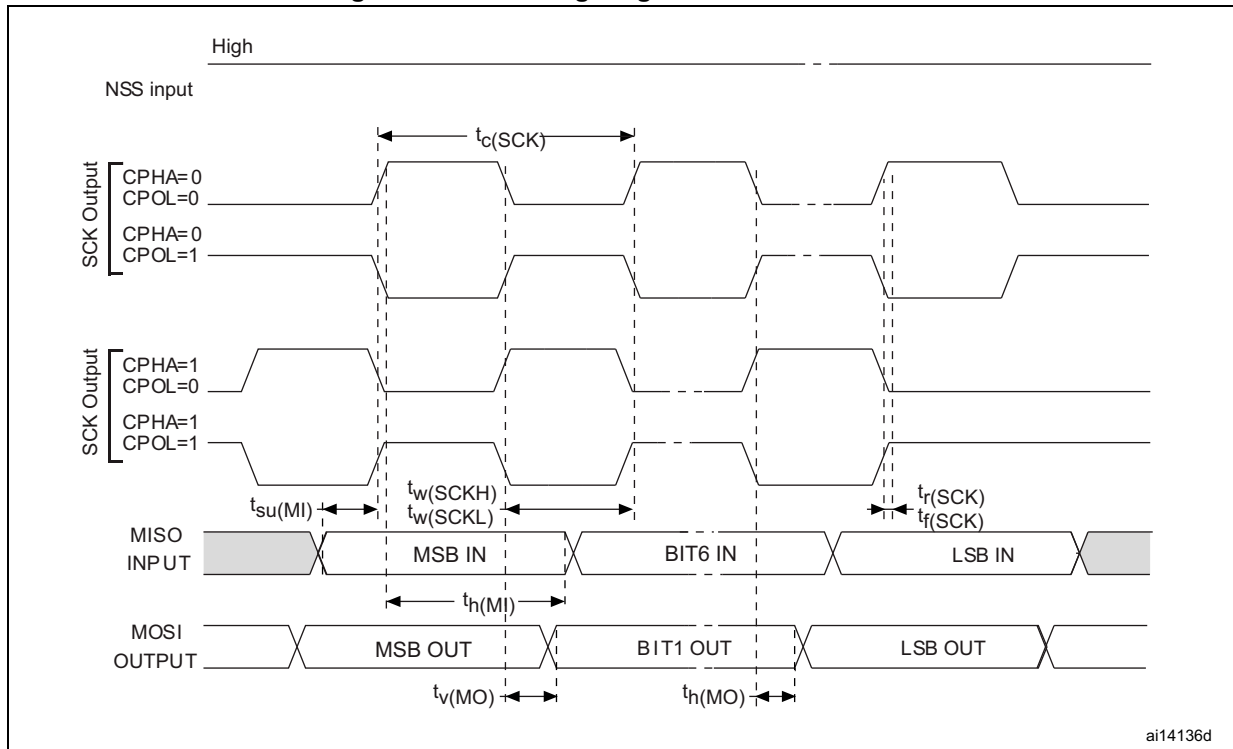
High

NSS input

$t_{c(SCK)}$

SCK Output

CPHA=0
CPOL=0

CPHA=0
CPOL=1

SCK Output

CPHA=1
CPOL=0

CPHA=1
CPOL=1

$t_{su(MI)}$

$t_{w(SCKH)}$
$t_{w(SCKL)}$

$t_{r(SCK)}$
$t_{f(SCK)}$

MISO INPUT

MSB IN

BIT6 IN

LSB IN

$t_{h(MI)}$

MOSI OUTPUT

MSB OUT

BIT1 OUT

LSB OUT

$t_{v(MO)}$

$t_{h(MO)}$

ai14136d